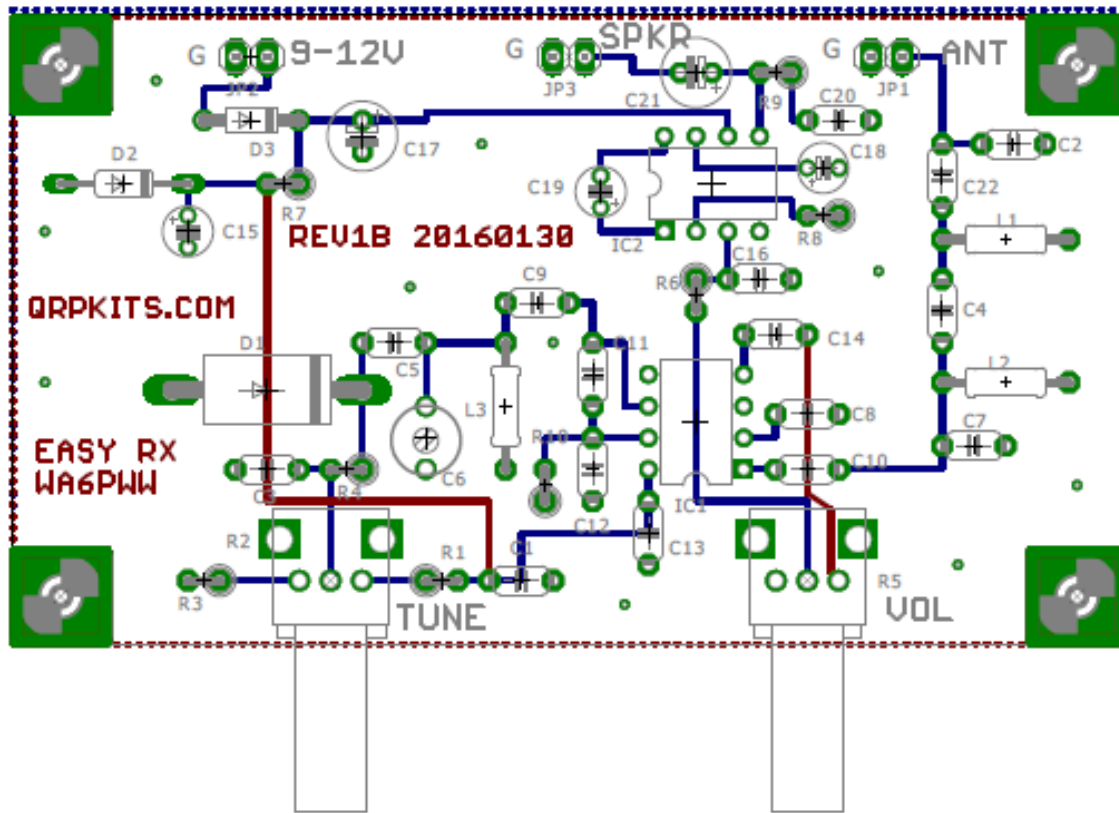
G 9-12V
JP2
G SPKR
JP3
G ANT
JP1
C21
R9
C20
D3
C17
C18
C2
D2
C19
C22
R7
IC2
R8
L1
C15
REV1B 20160130
R6
C16
C9
QRPKITS.COM
D1
C5
C11
C14
C4
L2
L3
C8
R10
C7
C6
EASY RX
WA6PWW
C10
C3
R4
C12
IC1
C13
R2
R1
C1
R3
R5
TUNE
VOL